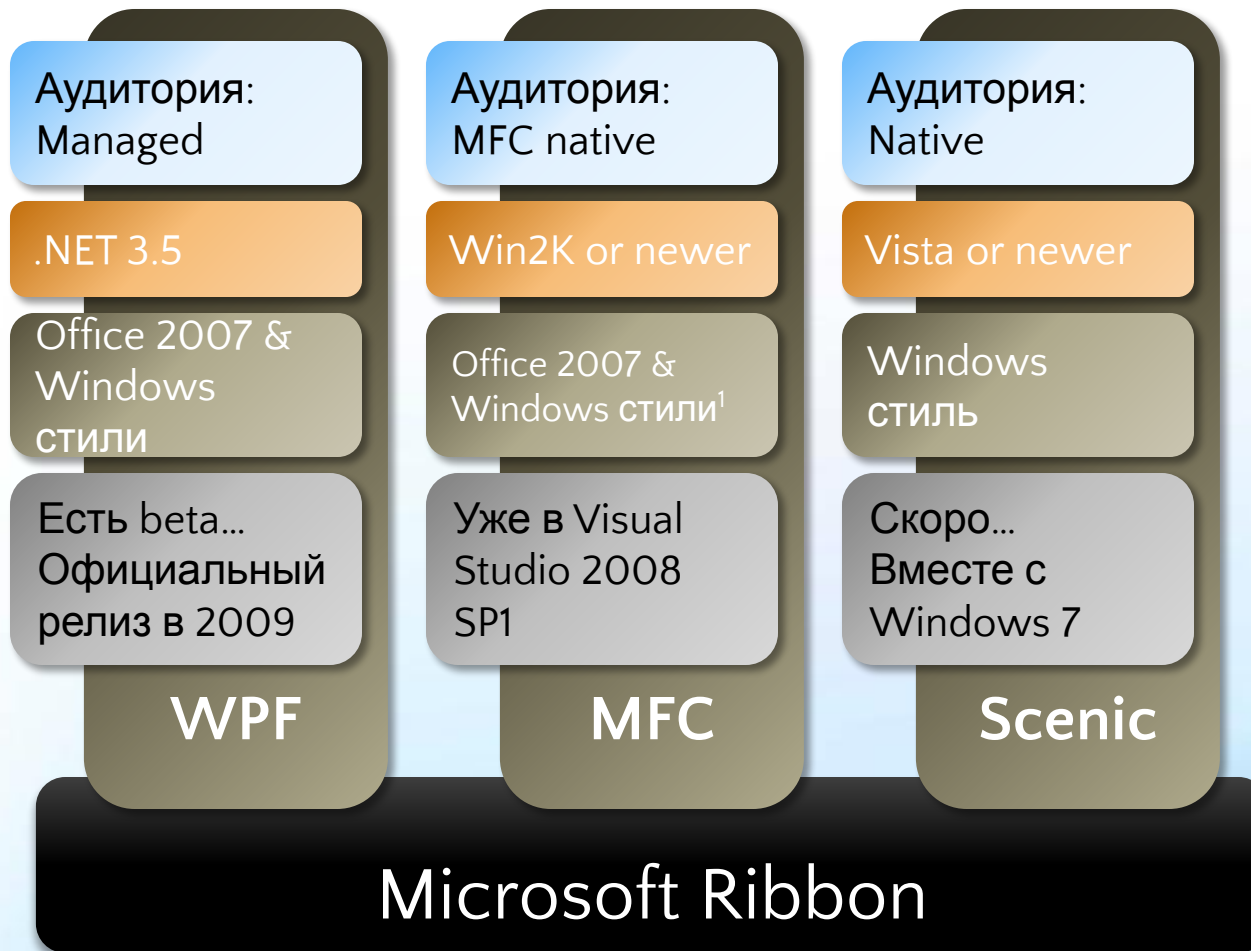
Аудитория:
Managed

.NET 3.5

Office 2007 & Windows стили

Есть beta… Официальный релиз в 2009

WPF

Аудитория:
MFC native

Win2K or newer

Office 2007 & Windows стили$^1$

Уже в Visual Studio 2008 SP1

MFC

Аудитория:
Native

Vista or newer

Windows стиль

Скоро… Вместе с Windows 7

Scenic

Microsoft Ribbon